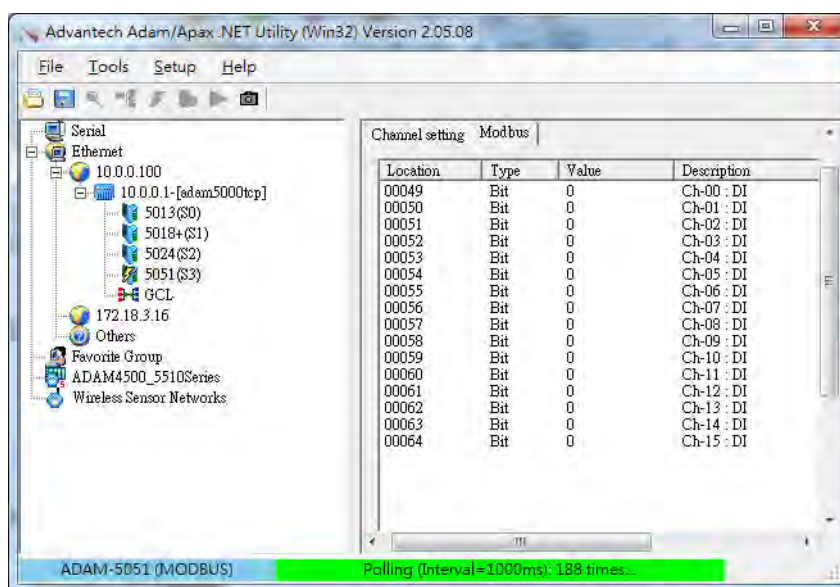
Advantech Adam/Apax .NET Utility (Win32) Version 2.05.08

File Tools Setup Help

Serial
Ethernet
10.0.0.100
10.0.0.1-[adam5000tcp]
5013(S0)
5018+(S1)
5024(S2)
5051(S3)
GCL
172.18.3.16
Others
Favorite Group
ADAM4500_5510Series
Wireless Sensor Networks

Channel setting Modbus

| Location | Type | Value | Description |
|---|---|---|---|
| 00049 | Bit | 0 | Ch-00 : DI |
| 00050 | Bit | 0 | Ch-01 : DI |
| 00051 | Bit | 0 | Ch-02 : DI |
| 00052 | Bit | 0 | Ch-03 : DI |
| 00053 | Bit | 0 | Ch-04 : DI |
| 00054 | Bit | 0 | Ch-05 : DI |
| 00055 | Bit | 0 | Ch-06 : DI |
| 00056 | Bit | 0 | Ch-07 : DI |
| 00057 | Bit | 0 | Ch-08 : DI |
| 00058 | Bit | 0 | Ch-09 : DI |
| 00059 | Bit | 0 | Ch-10 : DI |
| 00060 | Bit | 0 | Ch-11 : DI |
| 00061 | Bit | 0 | Ch-12 : DI |
| 00062 | Bit | 0 | Ch-13 : DI |
| 00063 | Bit | 0 | Ch-14 : DI |
| 00064 | Bit | 0 | Ch-15 : DI |

ADAM-5051 (MODBUS)
Polling (Interval=1000ms): 188 times...